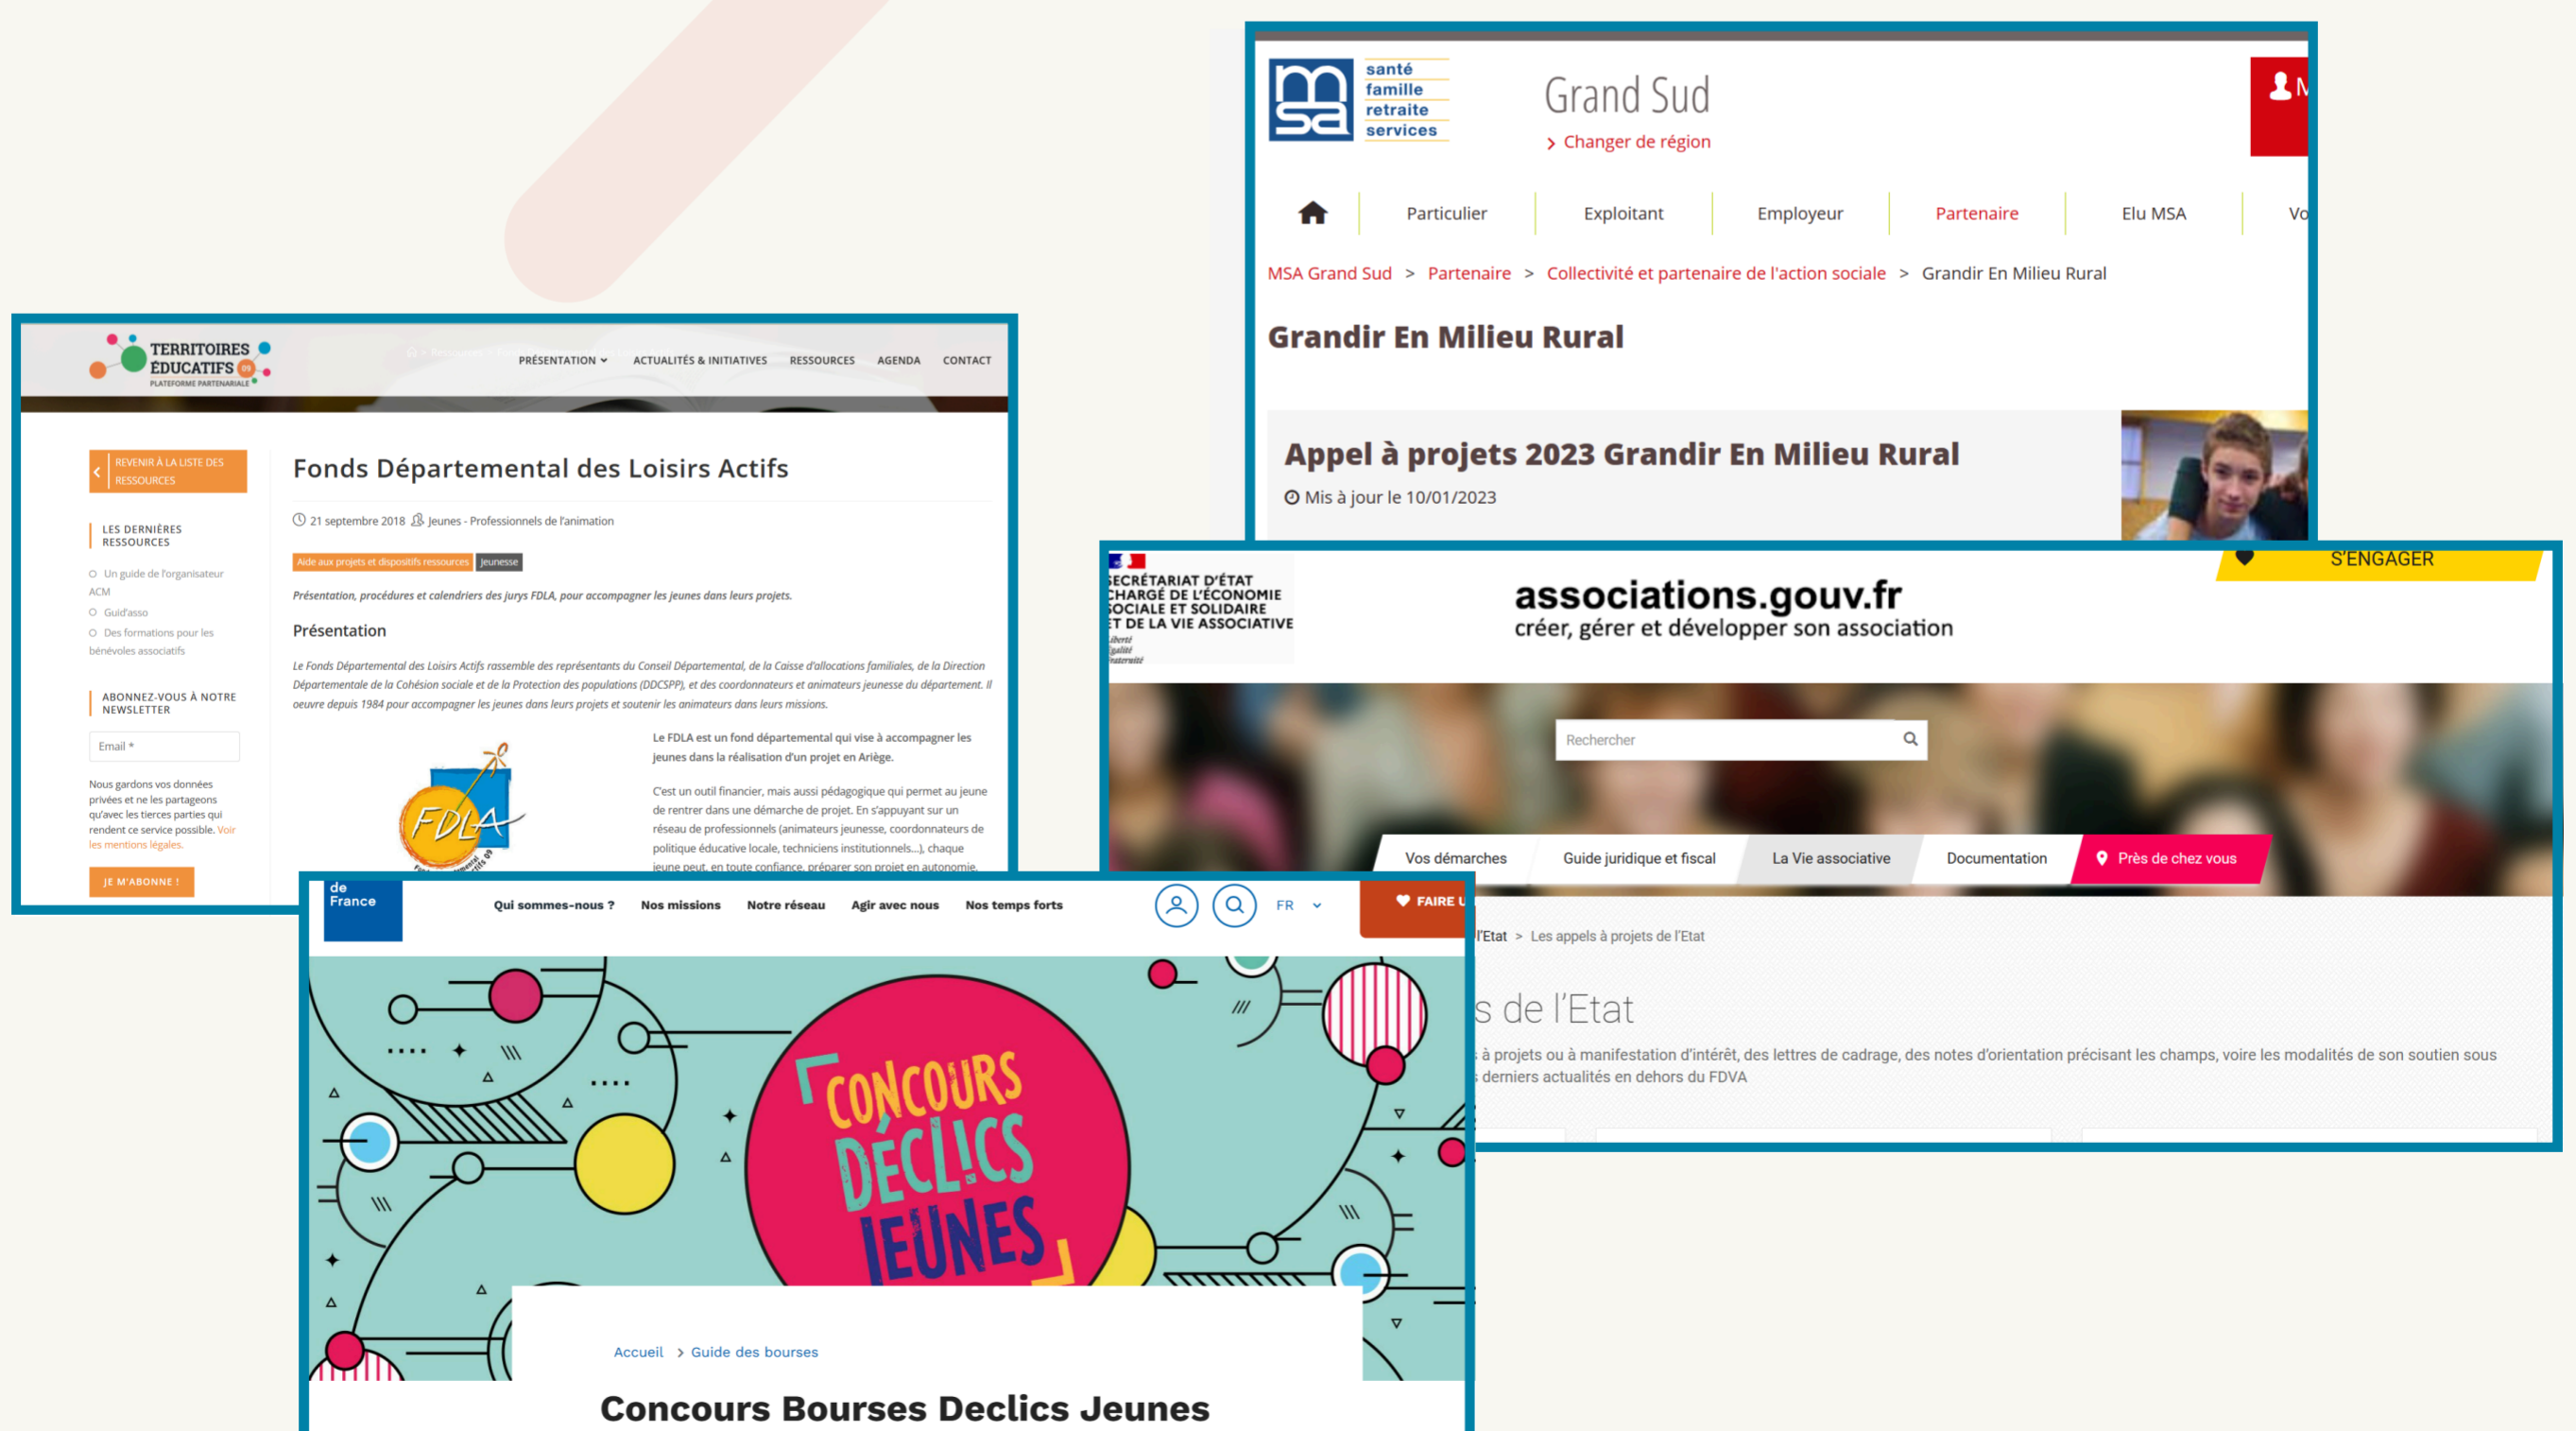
msa santé famille retraite services

Grand Sud

> Changer de région

Particulier | Exploitant | Employeur | Partenaire | Elu MSA | Vo

MSA Grand Sud > Partenaire > Collectivité et partenaire de l'action sociale > Grandir En Milieu Rural

Grandir En Milieu Rural

Appel à projets 2023 Grandir En Milieu Rural

Mis à jour le 10/01/2023

TERRITOIRES ÉDUCATIFS 09
PLATEFORME PARTENARIALE

PRÉSENTATION ACTUALITÉS & INITIATIVES RESSOURCES AGENDA CONTACT

REVENIR À LA LISTE DES RESSOURCES

LES DERNIÈRES RESSOURCES

Un guide de l'organisateur ACM

Guid'asso

Des formations pour les bénévoles associatifs

ABONNEZ-VOUS À NOTRE NEWSLETTER

Email *

Nous gardons vos données privées et ne les partageons qu'avec les tierces parties qui rendent ce service possible. Voir les mentions légales.

JE M'ABONNE !

Fonds Départemental des Loisirs Actifs

21 septembre 2018 Jeunes - Professionnels de l'animation

Aide aux projets et dispositifs ressources Jeunesse

Présentation, procédures et calendriers des jurys FDLA, pour accompagner les jeunes dans leurs projets.

Présentation

Le Fonds Départemental des Loisirs Actifs rassemble des représentants du Conseil Départemental, de la Caisse d'allocations familiales, de la Direction Départementale de la Cohésion sociale et de la Protection des populations (DDCSPP), et des coordonnateurs et animateurs jeunesse du département. Il oeuvre depuis 1984 pour accompagner les jeunes dans leurs projets et soutenir les animateurs dans leurs missions.

FDLA

Le FDLA est un fond départemental qui vise à accompagner les jeunes dans la réalisation d'un projet en Ariège.

C'est un outil financier, mais aussi pédagogique qui permet au jeune de rentrer dans une démarche de projet. En s'appuyant sur un réseau de professionnels (animateurs jeunesse, coordonnateurs de politique éducative locale, techniciens institutionnels...), chaque jeune peut, en toute confiance, préparer son projet en autonomie.

SECRÉTARIAT D'ÉTAT CHARGÉ DE L'ÉCONOMIE SOCIALE ET SOLIDAIRE ET DE LA VIE ASSOCIATIVE
Liberté Égalité Fraternité

S'ENGAGER

associations.gouv.fr
créer, gérer et développer son association

Rechercher

Vos démarches | Guide juridique et fiscal | La Vie associative | Documentation | Près de chez vous

l'Etat > Les appels à projets de l'Etat

s de l'Etat

à projets ou à manifestation d'intérêt, des lettres de cadrage, des notes d'orientation précisant les champs, voire les modalités de son soutien sous derniers actualités en dehors du FDVA

de France

Qui sommes-nous ? Nos missions Notre réseau Agir avec nous Nos temps forts

FR

FAIRE U

CONCOURS DÉCLICS JEUNES

Accueil > Guide des bourses

Concours Bourses Declics Jeunes